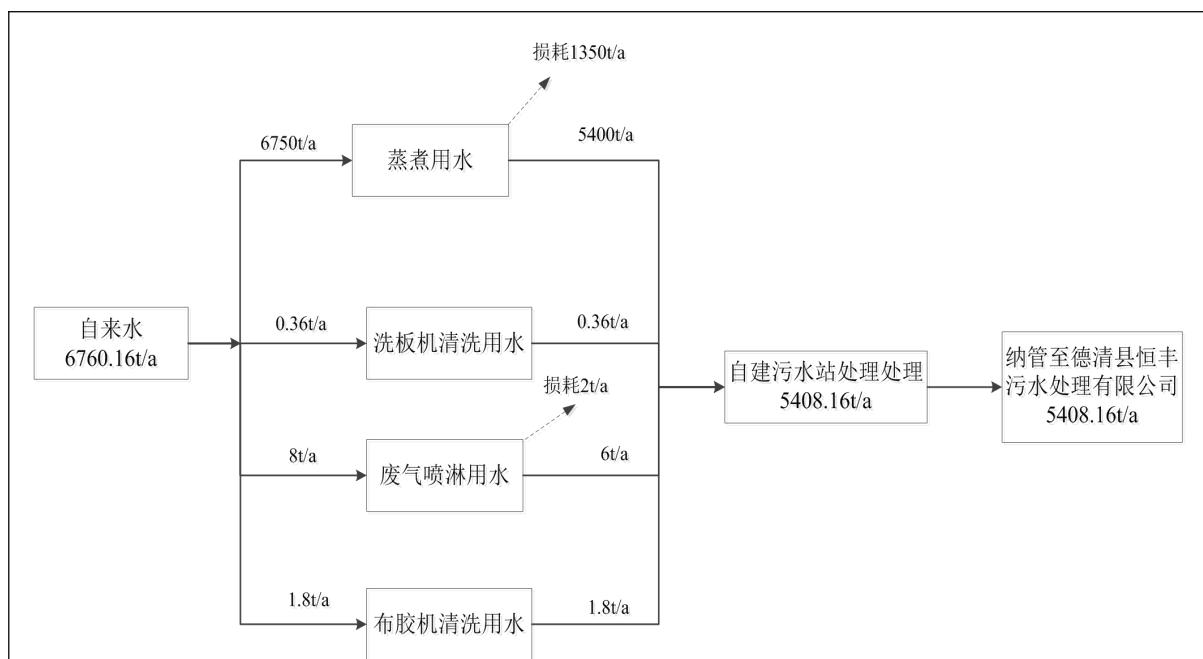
损耗1350t/a

6750t/a

蒸煮用水

5400t/a

自来水
6760.16t/a

0.36t/a

洗板机清洗用水

0.36t/a

自建污水站处理处理
5408.16t/a

纳管至德清县恒丰污水处理有限公司
5408.16t/a

损耗2t/a

8t/a

废气喷淋用水

6t/a

1.8t/a

布胶机清洗用水

1.8t/a